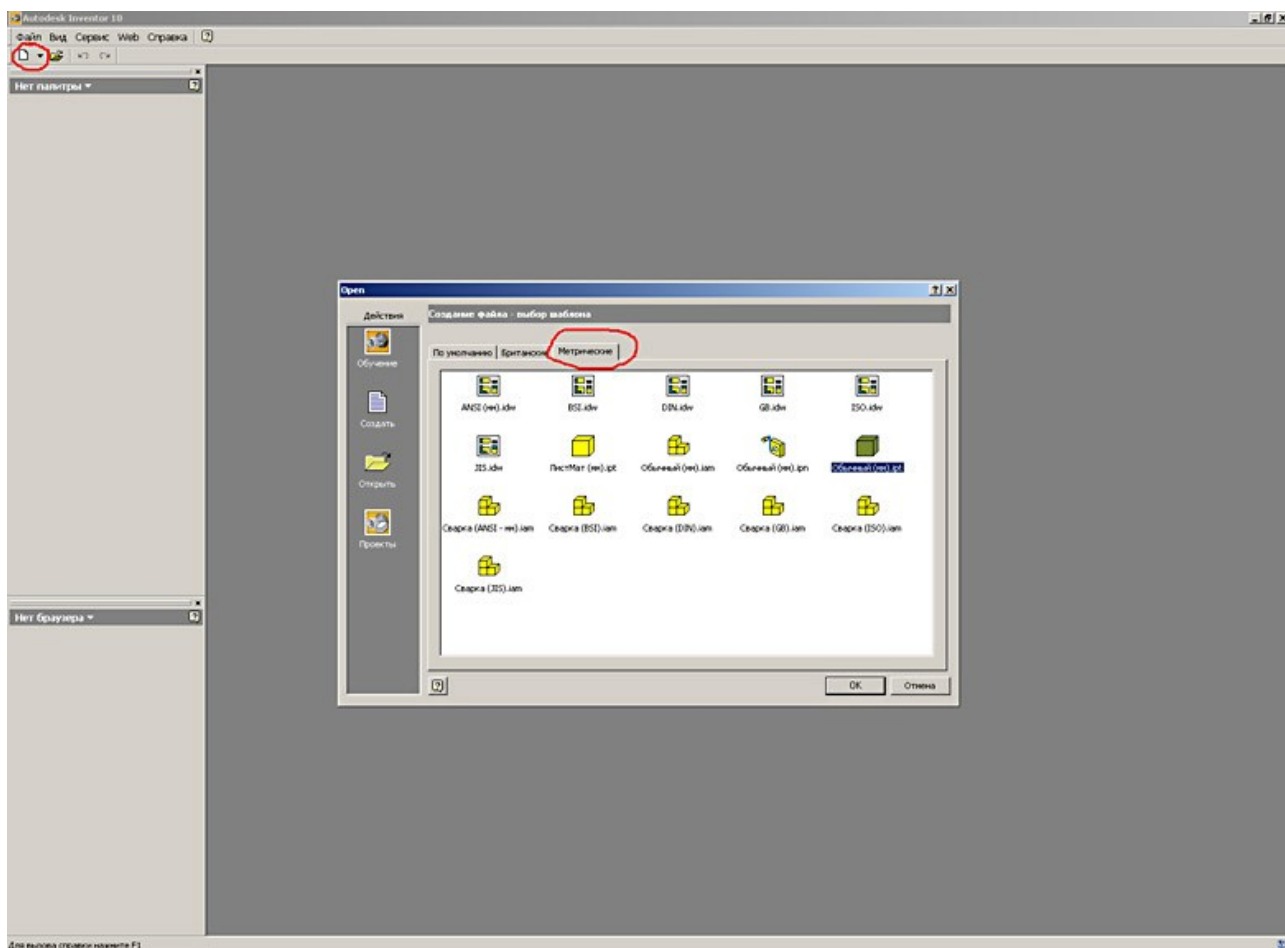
Autodesk Inventor 10

Файл Вид Сервис Web Справка

Нет палитры ▾

Нет браузера ▾

Open

Действия

Обучение

Создать

Открыть

Проекты

Создание файла - выбор шаблона

По умолчанию | Британские | Метрические

ANSI (мм).idw

BSI.idw

DIN.idw

GB.idw

ISO.idw

JIS.idw

ЛистМат (мм).ipt

Обычный (мм).iam

Обычный (мм).ipn

Обычный (мм).ipt

Сварка (ANSI - мм).iam

Сварка (BSI).iam

Сварка (DIN).iam

Сварка (GB).iam

Сварка (ISO).iam

Сварка (JIS).iam

OK

Отмена

Для вызова справки нажмите F1